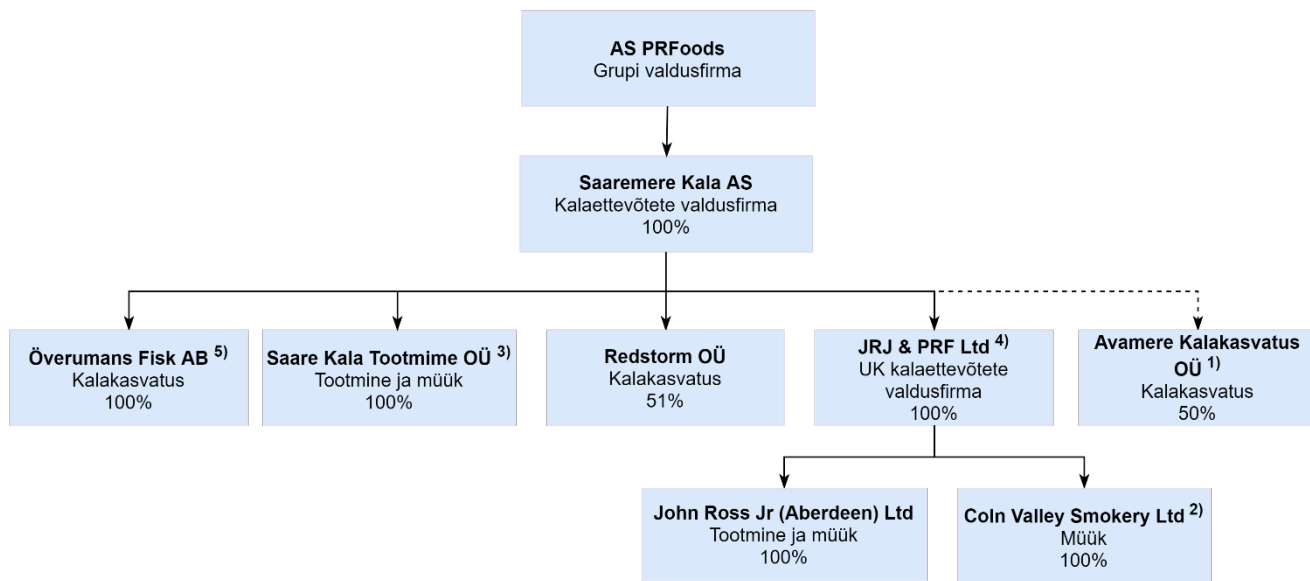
AS PRFoods
Grupi valdusfirma

Saaremere Kala AS
Kalaettevõtete valdusfirma
100%

Överumans Fisk AB $^{5)}$
Kalakasvatus
100%

Saare Kala Tootmime OÜ $^{3)}$
Tootmine ja müük
100%

Redstorm OÜ
Kalakasvatus
51%

JRJ & PRF Ltd $^{4)}$
UK kalaettevõtete valdusfirma
100%

Avamere Kalakasvatus OÜ $^{1)}$
Kalakasvatus
50%

John Ross Jr (Aberdeen) Ltd
Tootmine ja müük
100%

Coln Valley Smokery Ltd $^{2)}$
Müük
100%